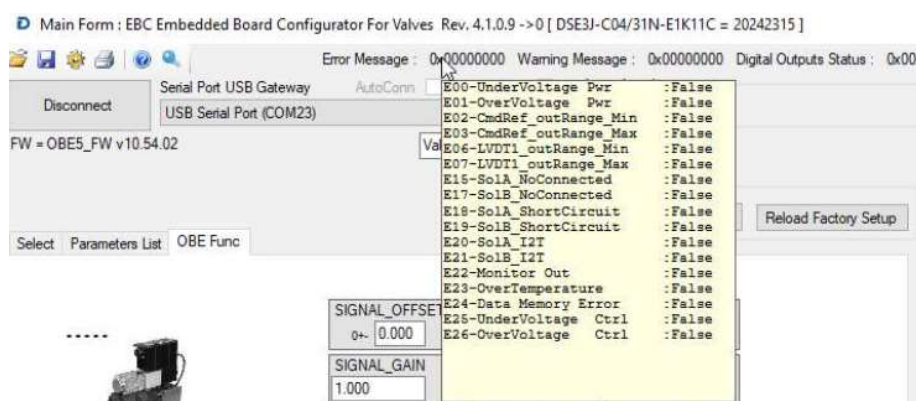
D Main Form : EBC Embedded Board Configurator For Valves Rev. 4.1.0.9 ->0 [ DSE3J-C04/31N-E1K11C = 20242315 ]

Error Message : 0x00000000 Warning Message : 0x00000000 Digital Outputs Status : 0x00

Disconnect

Serial Port USB Gateway

AutoConn

USB Serial Port (COM23)

FW = OBE5_FW v10.54.02

Va

E00-UnderVoltage Pwr :False
E01-OverVoltage Pwr :False
E02-CmdRef_outRange_Min :False
E03-CmdRef_outRange_Max :False
E06-LVDT1_outRange_Min :False
E07-LVDT1_outRange_Max :False
E15-SolA_NoConnected :False
E17-SolB_NoConnected :False
E18-SolA_ShortCircuit :False
E19-SolB_ShortCircuit :False
E20-SolA_I2T :False
E21-SolB_I2T :False
E22-Monitor Out :False
E23-OverTemperature :False
E24-Data Memory Error :False
E25-UnderVoltage Ctrl :False
E26-OverVoltage Ctrl :False

Reload Factory Setup

Select Parameters List OBE Func

SIGNAL_OFFSE

0+- 0.000

SIGNAL_GAIN

1.000